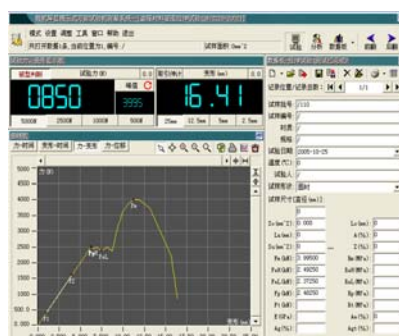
模式 设置 调整 工具 窗口 帮助 退出

试验力 (N) 0850 3995 变形 (mm) 16.41

5000N 2500N 1000N 500N 25mm 12.5mm 5mm 2.5mm

力-时间 变形-时间 力-变形 力-位移

5000 4500 4000 3500 3000 2500 2000 1500 1000 500 0

Fm Fb Fa FeL

记录位置/记录总数: 1/1

试样编号 1110

试验日期 2005-10-25

试样形状 圆材

So (mm^2) 0.000
Lo (mm) 0
Fm (kN) 3.99500
FeL (kN) 2.49250
Fb (kN) 2.37250
Fp (kN) 2.46250